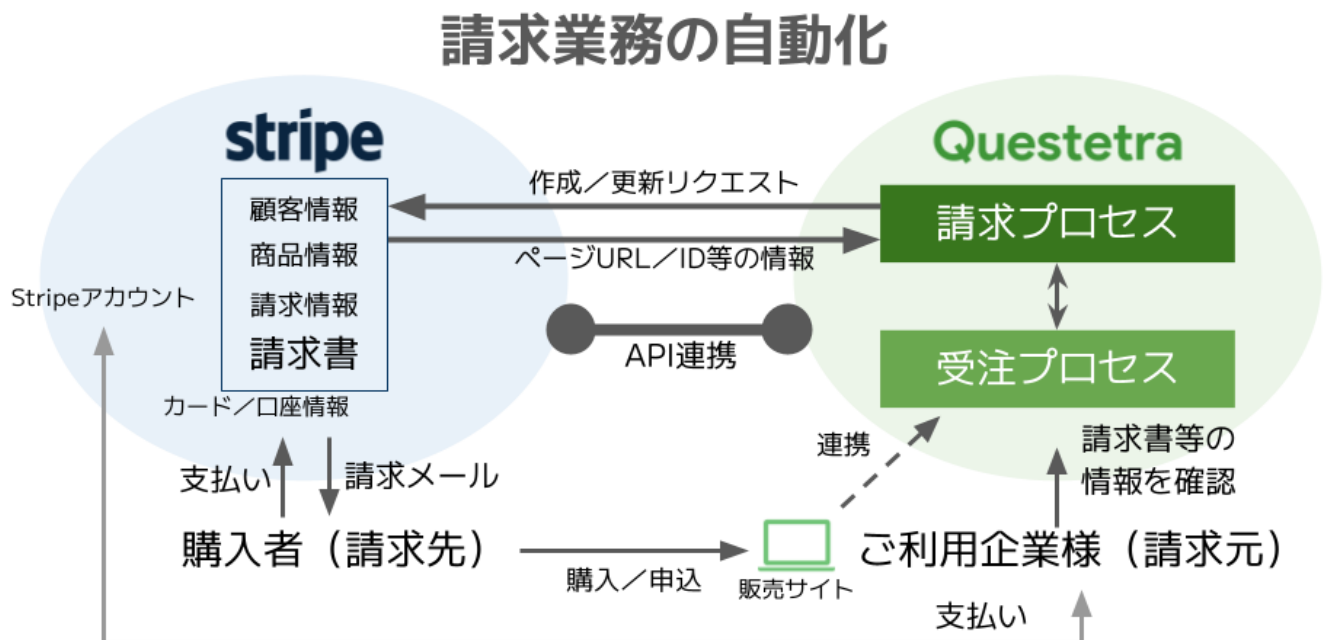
請求業務の自動化

stripe

顧客情報
商品情報
請求情報
請求書

Questetra

作成／更新リクエスト

請求プロセス

ページURL／ID等の情報

Stripeアカウント

API連携

受注プロセス

カード／口座情報

連携

請求書等の情報を確認

支払い

請求メール

購入者（請求先）

購入／申込

販売サイト

ご利用企業様（請求元）

支払い